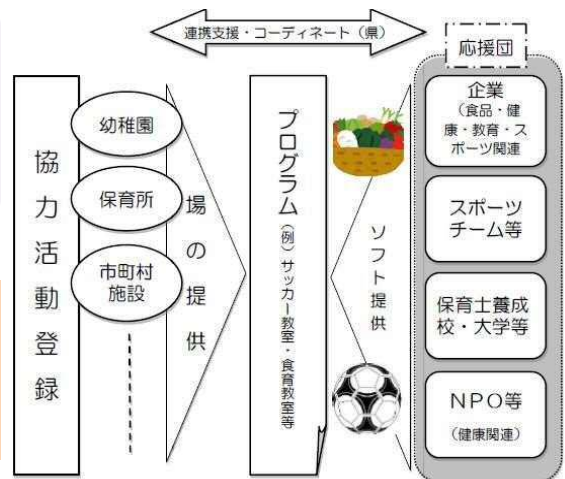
連携支援・コーディネート（県）

協力活動登録

幼稚園

保育所

市町村施設

場の提供

プログラム
（例）サッカー教室・食育教室等

ソフト提供

応援団

企業
（食品・健康・教育・スポーツ関連

スポーツチーム等

保育士養成校・大学等

NPO等
（健康関連）